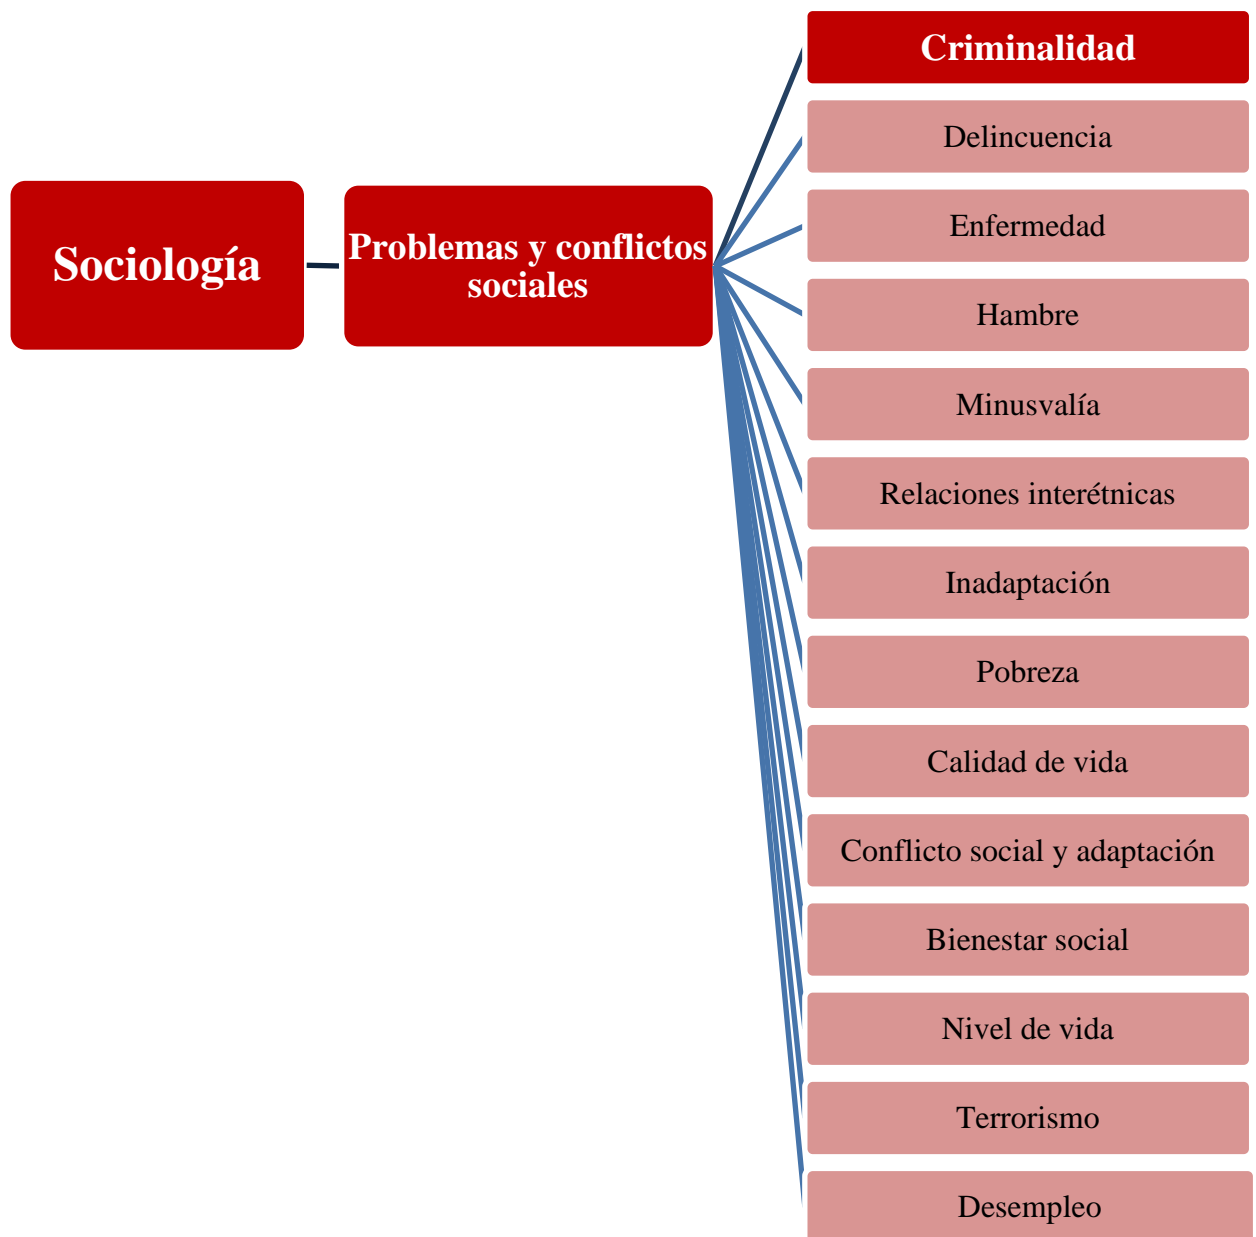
Sociología

Problemas y conflictos sociales

Criminalidad

Delincuencia

Enfermedad

Hambre

Minusvalía

Relaciones interétnicas

Inadaptación

Pobreza

Calidad de vida

Conflicto social y adaptación

Bienestar social

Nivel de vida

Terrorismo

Desempleo